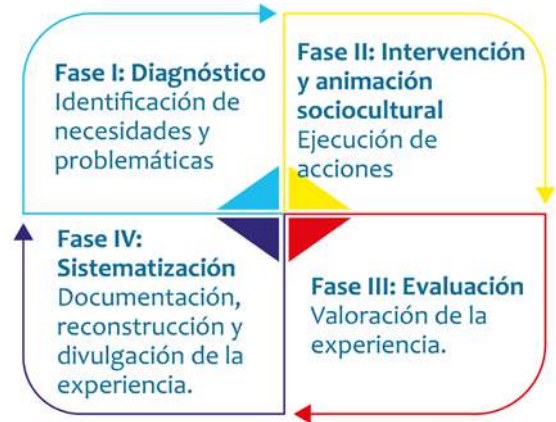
Fase I: Diagnóstico
Identificación de necesidades y problemáticas

Fase II: Intervención y animación sociocultural
Ejecución de acciones

Fase IV: Sistematización
Documentación, reconstrucción y divulgación de la experiencia.

Fase III: Evaluación
Valoración de la experiencia.